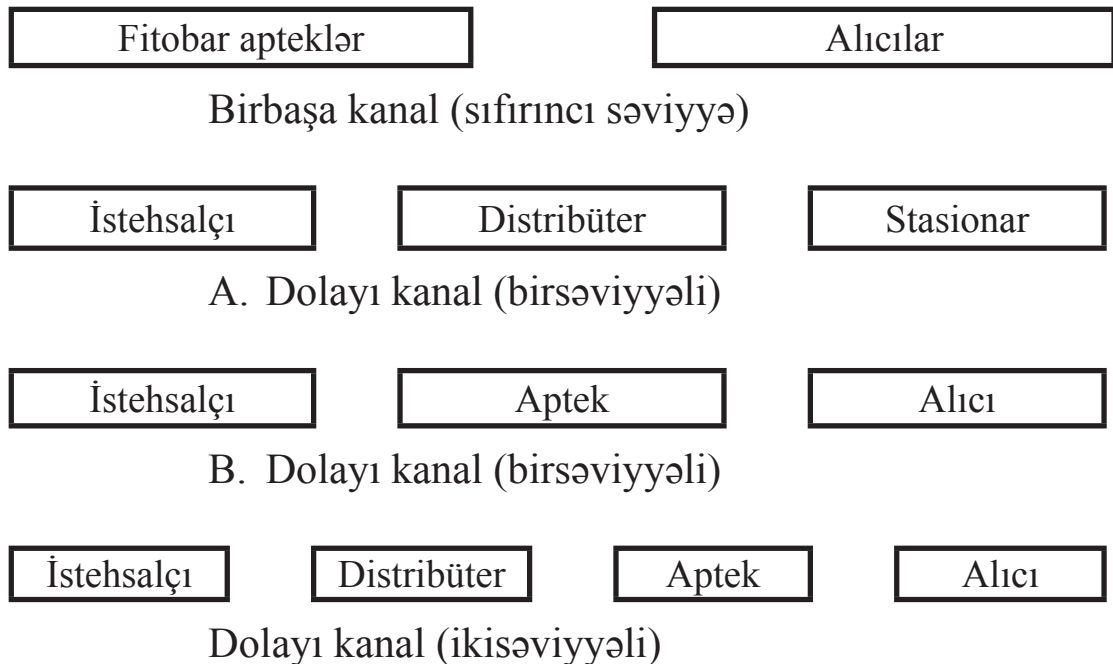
Fitobar apteklər

Alıcılar

Birbaşa kanal (sıfırıncı səviyyə)

İstehsalçı

Distribüter

Stasionar

A. Dolayı kanal (birsəviyyəli)

İstehsalçı

Aptek

Alıcı

B. Dolayı kanal (birsəviyyəli)

İstehsalçı

Distribüter

Aptek

Alıcı

Dolayı kanal (ikisəviyyəli)